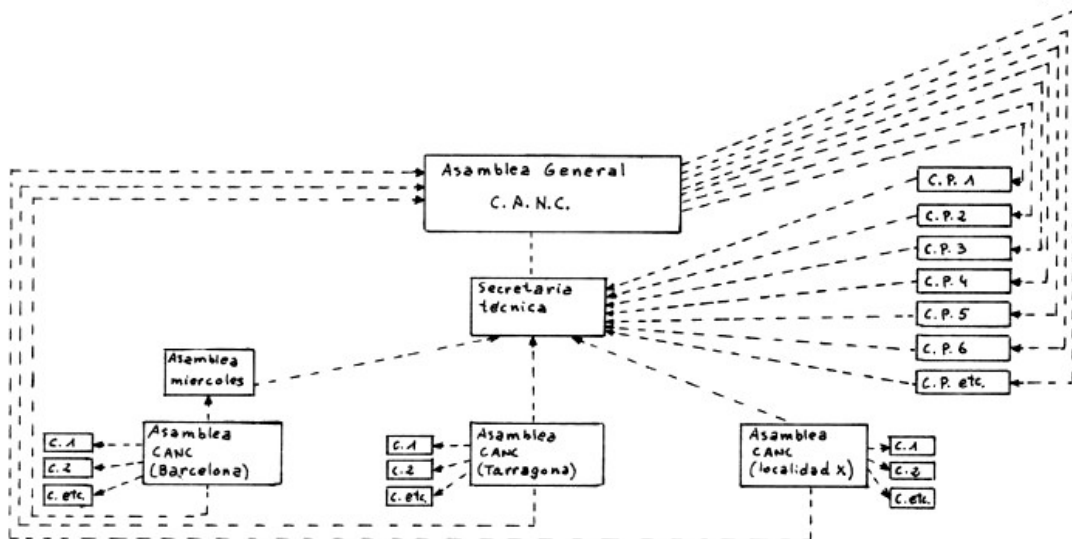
Asamblea General
C. A. N. C.

C. P. 1
C. P. 2
C. P. 3
C. P. 4
C. P. 5
C. P. 6
C. P. etc.

Secretaria técnica

Asamblea miercoles

C. 1
C. 2
C. etc.
Asamblea CANC (Barcelona)

C. 1
C. 2
C. etc.
Asamblea CANC (Tarragona)

Asamblea CANC (localidad X)
C. 1
C. 2
C. etc.